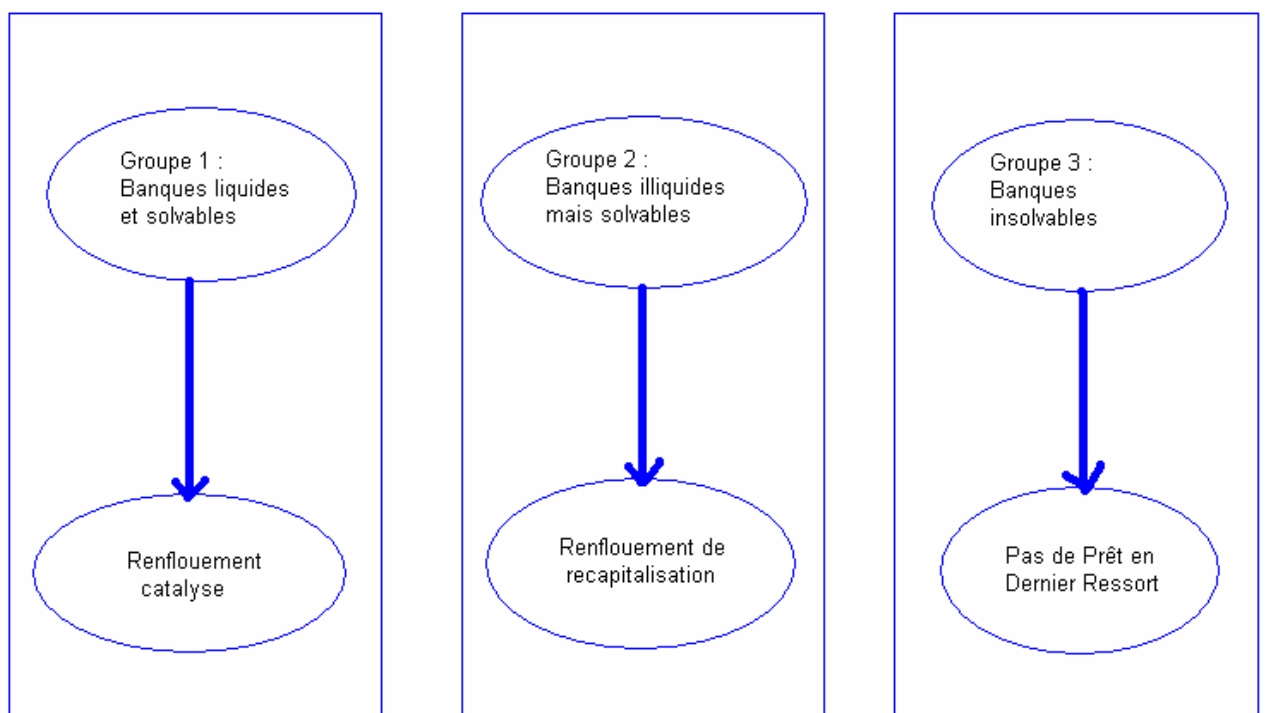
Groupe 1 :
Banques liquides et solvables

Renflouement catalyse

Groupe 2 :
Banques illiquides mais solvables

Renflouement de recapitalisation

Groupe 3 :
Banques insolvables

Pas de Prêt en Dernier Ressort